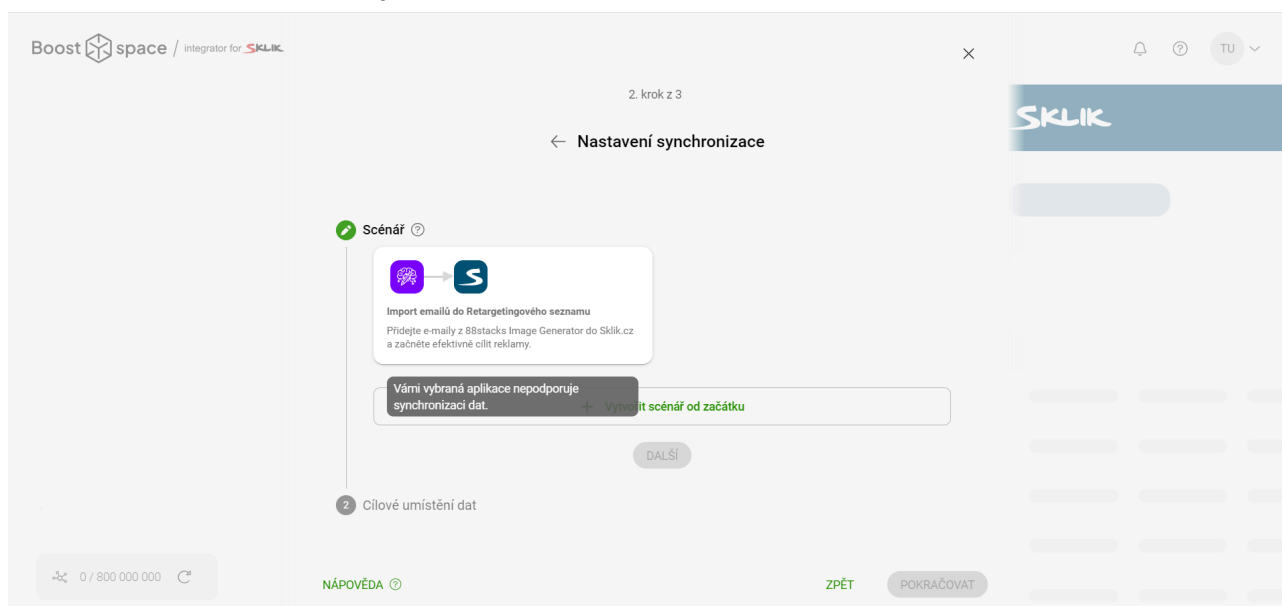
Boost space / integrator for SKLIK

TU

SKLIK

2. krok z 3

← Nastavení synchronizace

Scénář ⓘ

Import emailů do Retargetingového seznamu

Přidejte e-maily z 88stacks Image Generator do Sklik.cz a začněte efektivně cílit reklamy.

Vámi vybraná aplikace nepodporuje synchronizaci dat.

+ Vytv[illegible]it scénář od začátku

DALŠÍ

2 Cílové umístění dat

0 / 800 000 000

NÁPOVĚDA ⓘ

ZPĚT

POKRAČOVAT